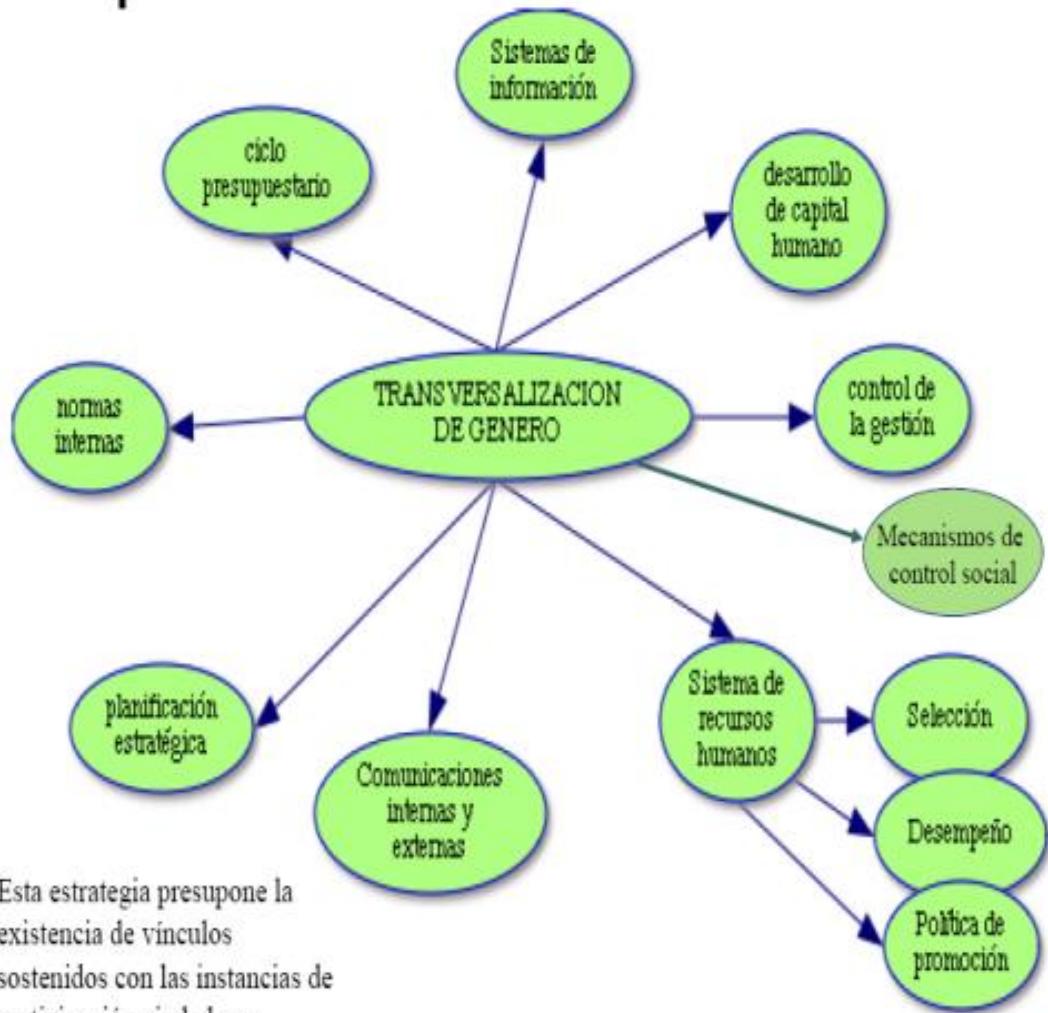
Sistemas de información

ciclo presupuestario

desarrollo de capital humano

normas internas

TRANS VERSALIZACION DE GENERO

control de la gestión

Mecanismos de control social

planificación estratégica

Comunicaciones internas y externas

Sistema de recursos humanos

Selección

Desempeño

Política de promoción

Esta estrategia presupone la existencia de vínculos sostenidos con las instancias de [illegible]